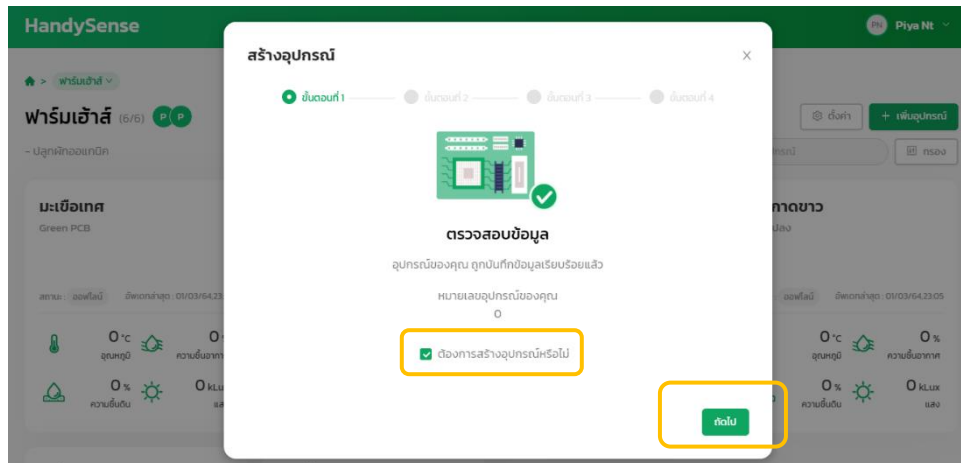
HandySense

PN Piya Nt

> ฟาร์มเฮ้าส์

ฟาร์มเฮ้าส์ (6/6) P P

- ปลูกผักออแกนิค

ตั้งค่า

+ เพิ่มอุปกรณ์

กรอง

มะเขือเทศ

Green PCB

สถานะ : ออฟไลน์ อัพเดทล่าสุด : 01/03/64.23

0 °C อุณหภูมิ

0 ความชื้นอากาศ

0 % ความชื้นดิน

0 kLux แสง

กาดขาว

ปลง

ออฟไลน์ อัพเดทล่าสุด : 01/03/64.23:05

0 °C อุณหภูมิ

0 % ความชื้นอากาศ

0 % ความชื้นดิน

0 kLux แสง

สร้างอุปกรณ์

×

ขั้นตอนที่ 1

ขั้นตอนที่ 2

ขั้นตอนที่ 3

ขั้นตอนที่ 4

ตรวจสอบข้อมูล

อุปกรณ์ของคุณ ถูกบันทึกข้อมูลเรียบร้อยแล้ว

หมายเลขอุปกรณ์ของคุณ

0

ต้องการสร้างอุปกรณ์หรือไม่

ถัดไป